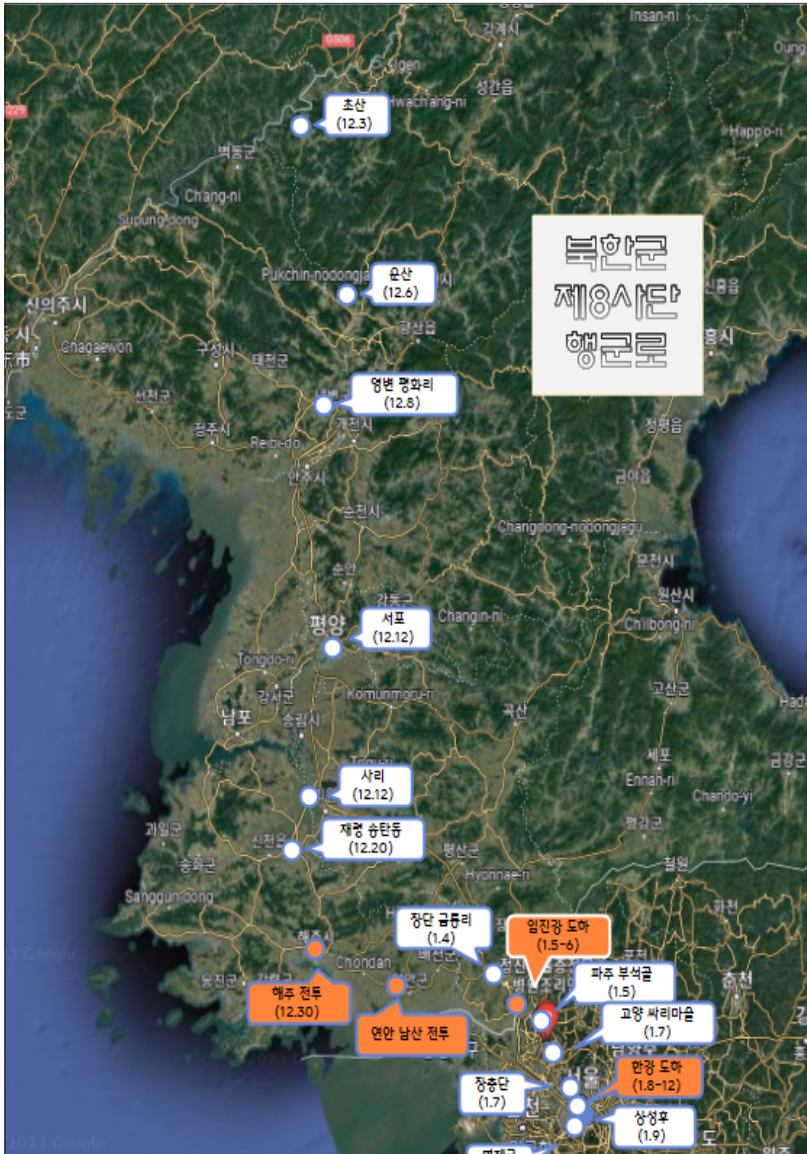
북한군
제8사단
행군로

초산
(12.3)

운산
(12.6)

영변 평화리
(12.8)

서포
(12.12)

사리
(12.12)

재령 송탄동
(12.20)

장단 금릉리
(1.4)

임진강 도하
(1.5-6)

파주 부석골
(1.5)

고양 싸리마을
(1.7)

한강 도하
(1.8-12)

장충단
(1.7)

상성후
(1.9)

해주 전투
(12.30)

연안 남산 전투

Insan-ni
강계시
Sigen
Hwach'ang-ni
성간읍
Happo-ri
벽동군
Chang-ni
Supung-dong
Pukchin-nodongjagu
신의주시
Chagaewon
구성시
태천군
선천군
정주시
Reibi-do
개천시
안주시
순천시
Changdong-nodongjagu
평양
Changin-ni
원산시
Chilbong-ni
Tongdo-ri
강서군
Komunmoru-ri
곡산
고산군
남포
송림시
세포
Ennan-ri
Chando-yi
과일군
신천군
송화군
Sanggun-dong
평산군
Hyonnae-ri
철원
해주시
Chondan
연안군
배천군
옹진군
강령군
서울
정평읍
금야읍
흥시
고원군
화천
춘천
금강군
평강군
© 2021 Google